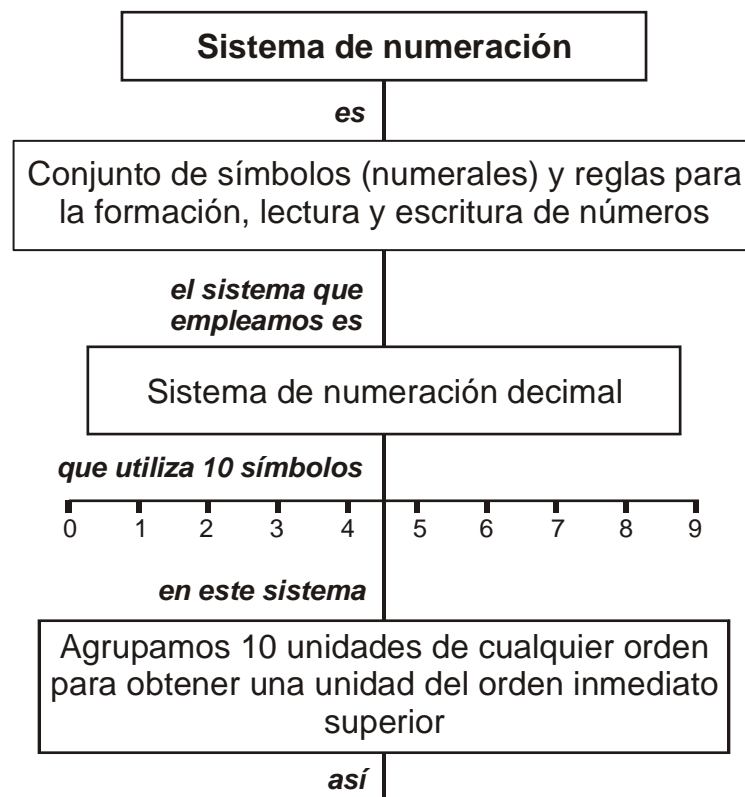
Sistema de numeración

es

Conjunto de símbolos (numerales) y reglas para la formación, lectura y escritura de números

el sistema que empleamos es

Sistema de numeración decimal

que utiliza 10 símbolos

0 1 2 3 4 5 6 7 8 9

en este sistema

Agrupamos 10 unidades de cualquier orden para obtener una unidad del orden inmediato superior

así